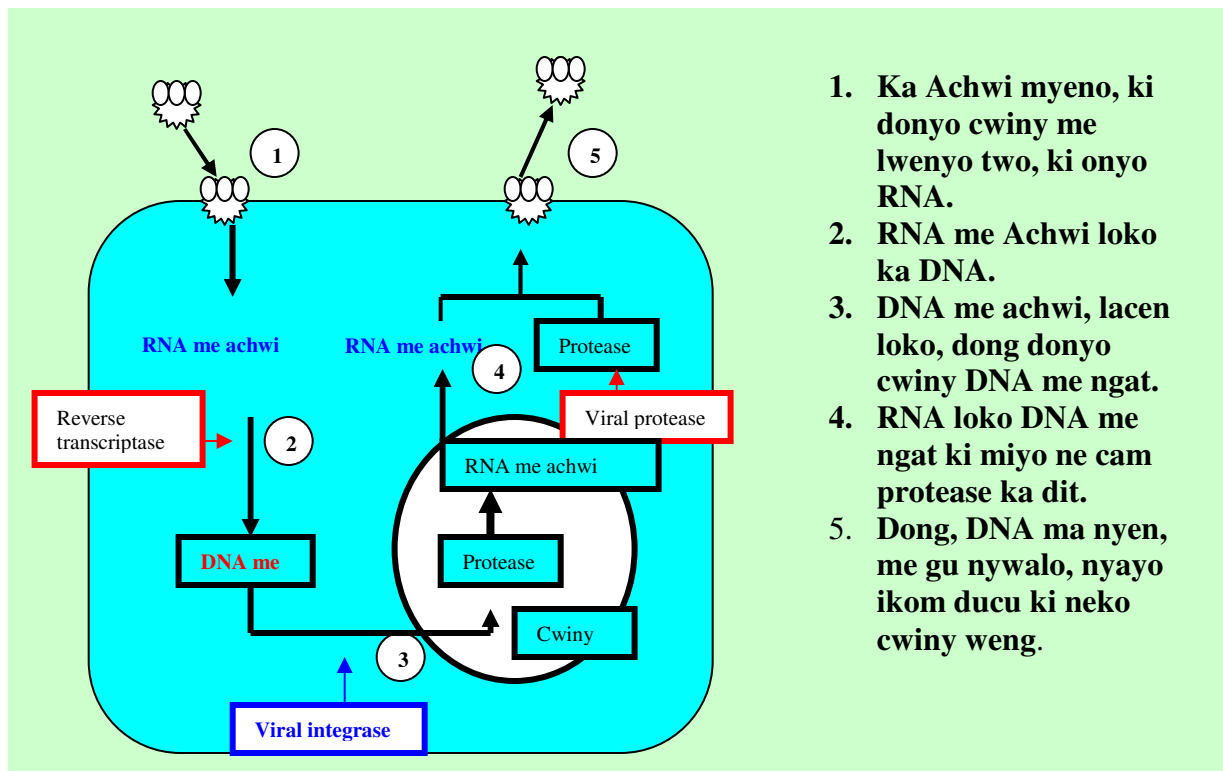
1

5

RNA me achwi

RNA me achwi

4

Protease

Viral protease

Reverse transcriptase

2

RNA me achwi

DNA me

Protease

Cwiny

3

Viral integrase

1. Ka Achwi myeno, ki donyo cwiny me lwenyo two, ki onyo RNA.
2. RNA me Achwi loko ka DNA.
3. DNA me achwi, lacen loko, dong donyo cwiny DNA me ngat.
4. RNA loko DNA me ngat ki miyo ne cam protease ka dit.
5. Dong, DNA ma nyen, me gu nywalo, nyayo ikom ducu ki neko cwiny weng.